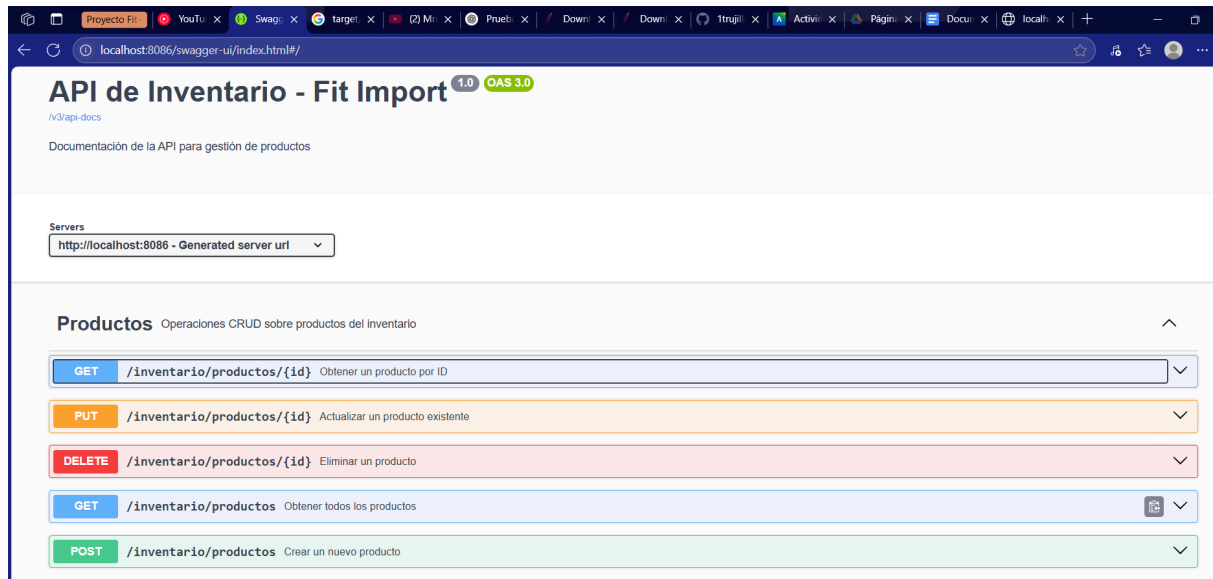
Proyecto Fit | YouTu | Swagg | target | (2) Mi | Prueb | Downl | Downl | 1trujil | Activid | Págin | Docum | localh

localhost:8086/swagger-ui/index.html#/

API de Inventario - Fit Import 1.0 OAS 3.0

/v3/api-docs

Documentación de la API para gestión de productos

Servers

http://localhost:8086 - Generated server url

Productos Operaciones CRUD sobre productos del inventario

GET /inventario/productos/{id} Obtener un producto por ID

PUT /inventario/productos/{id} Actualizar un producto existente

DELETE /inventario/productos/{id} Eliminar un producto

GET /inventario/productos Obtener todos los productos

POST /inventario/productos Crear un nuevo producto